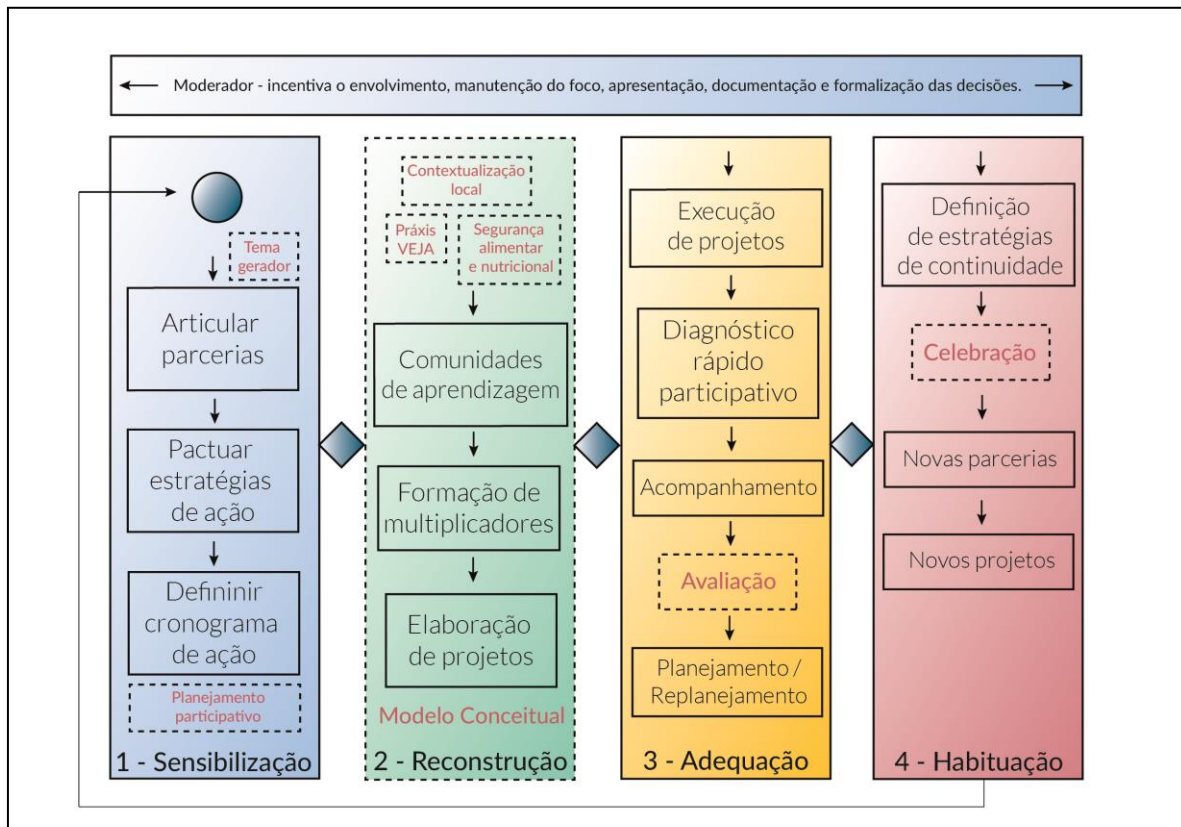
Moderador - incentiva o envolvimento, manutenção do foco, apresentação, documentação e formalização das decisões.

Tema gerador

Articular parcerias

Pactuar estratégias de ação

Defininir cronograma de ação

Planejamento participativo

1 - Sensibilização

Contextualização local

Práxis VEJA

Segurança alimentar e nutricional

Comunidades de aprendizagem

Formação de multiplicadores

Elaboração de projetos

Modelo Conceitual

2 - Reconstrução

Execução de projetos

Diagnóstico rápido participativo

Acompanhamento

Avaliação

Planejamento / Replanejamento

3 - Adequação

Definição de estratégias de continuidade

Celebração

Novas parcerias

Novos projetos

4 - Habituação